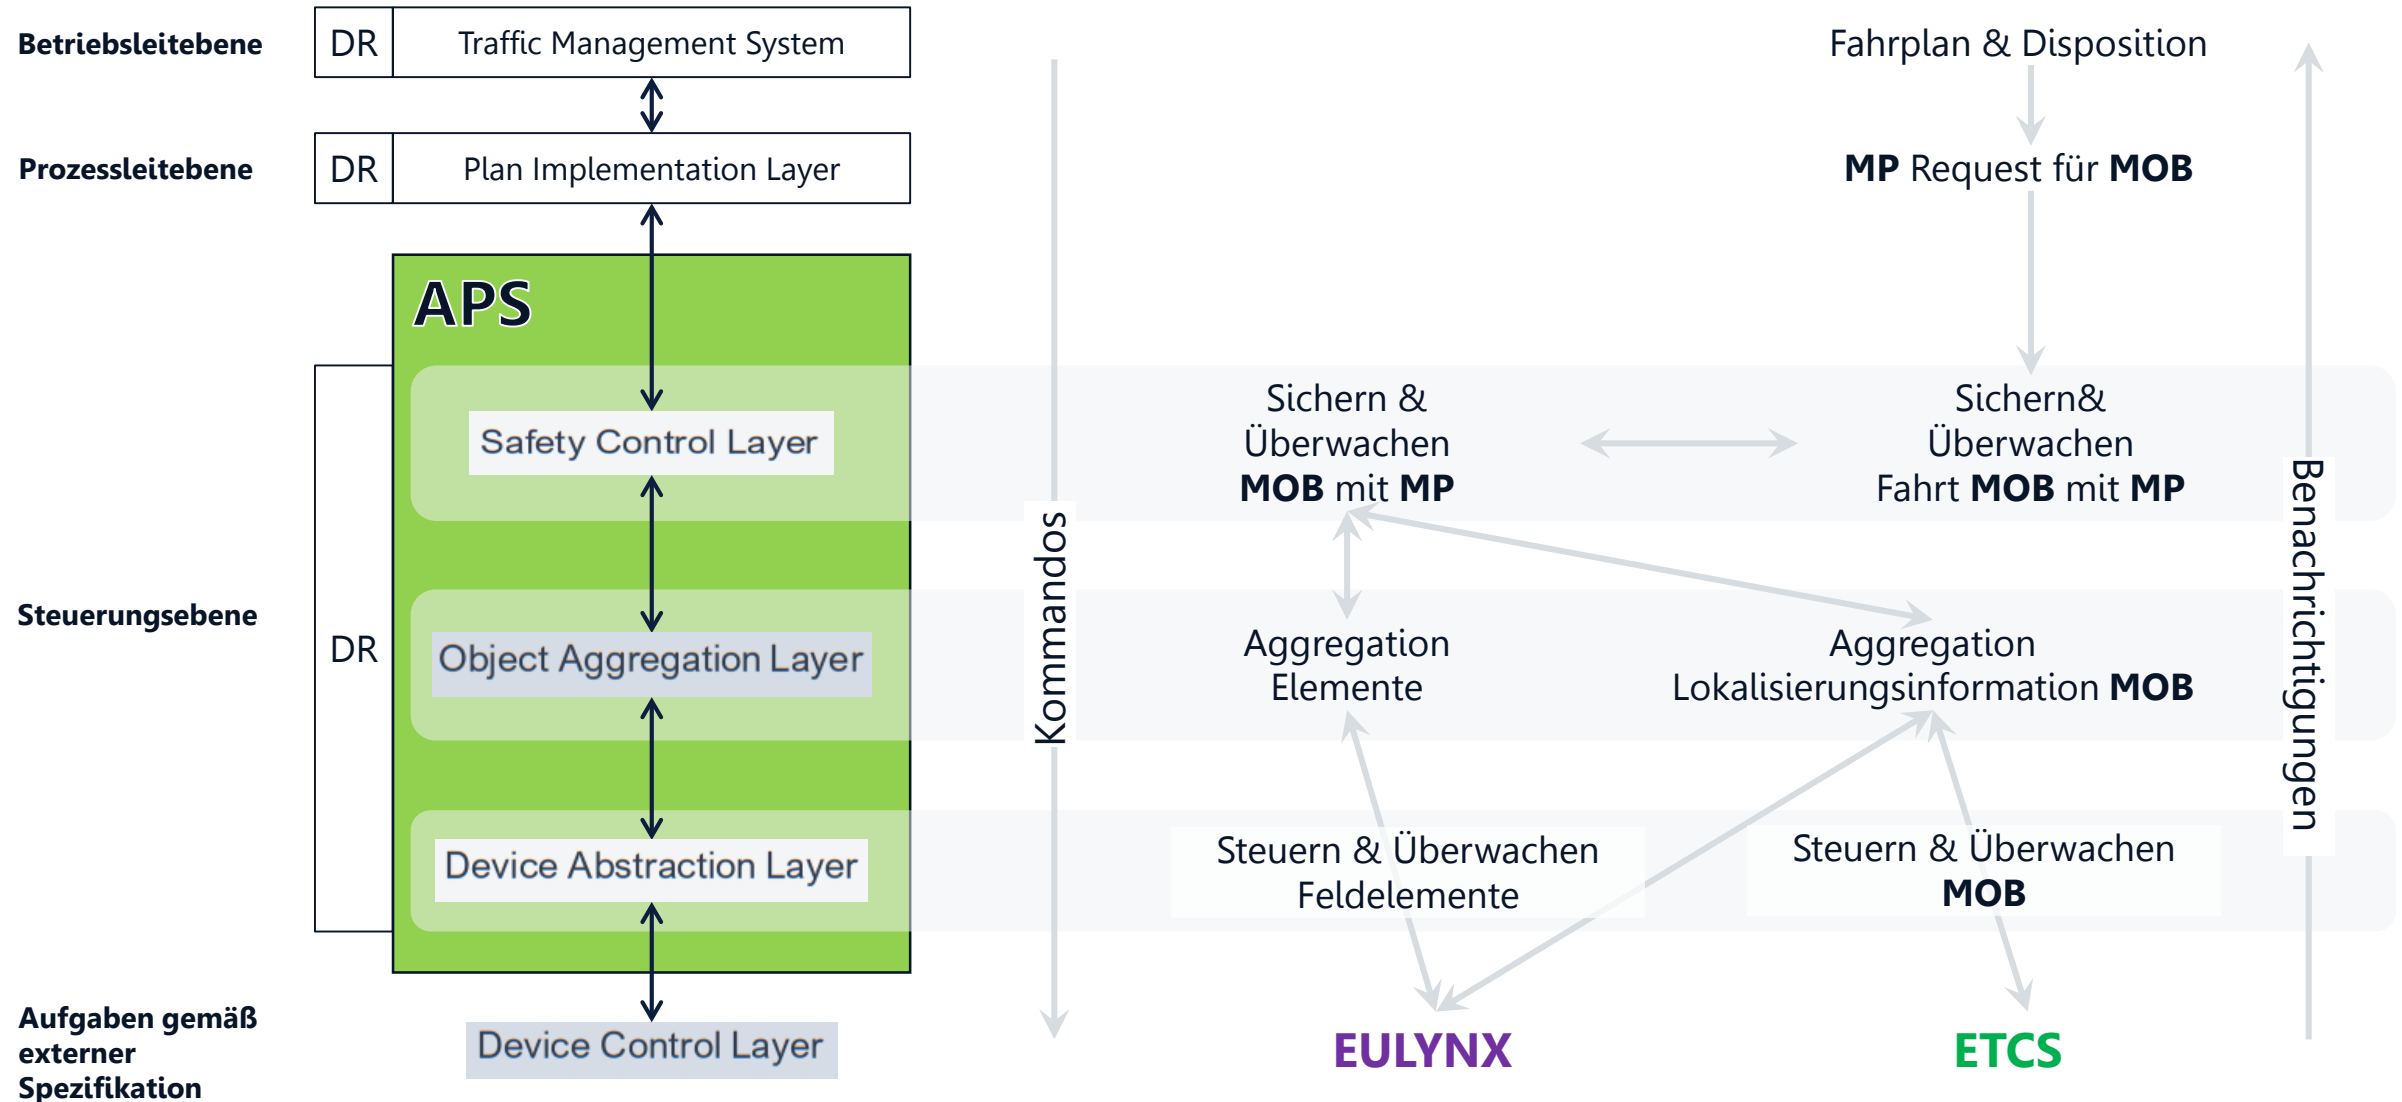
Betriebsleitebene

DR | Traffic Management System

Prozessleitebene

DR | Plan Implementation Layer

APS

Safety Control Layer

Steuerungsebene

DR

Object Aggregation Layer

Device Abstraction Layer

Aufgaben gemäß externer Spezifikation

Device Control Layer

Kommandos

Fahrplan & Disposition

**MP** Request für **MOB**

Sichern & Überwachen **MOB** mit **MP**

Sichern& Überwachen Fahrt **MOB** mit **MP**

Benachrichtigungen

Aggregation Elemente

Aggregation Lokalisierungsinformation **MOB**

Steuern & Überwachen Feldelemente

Steuern & Überwachen **MOB**

EULYNX

ETCS